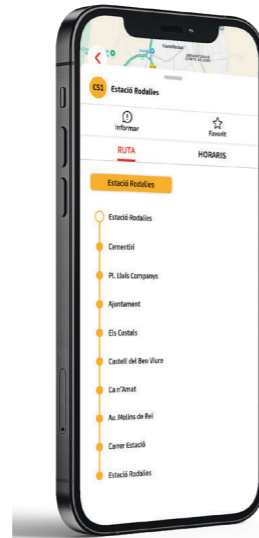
CS1 Estació Rodalies

Informar

Favorit

RUTA

HORARIS

Estació Rodalies

Estació Rodalies

Cementiri

Pl. Lluís Companys

Ajuntament

Els Costals

Castell del Ben Viure

Ca n'Amat

Av. Molins de Rei

Carrer Estació

Estació Rodalies